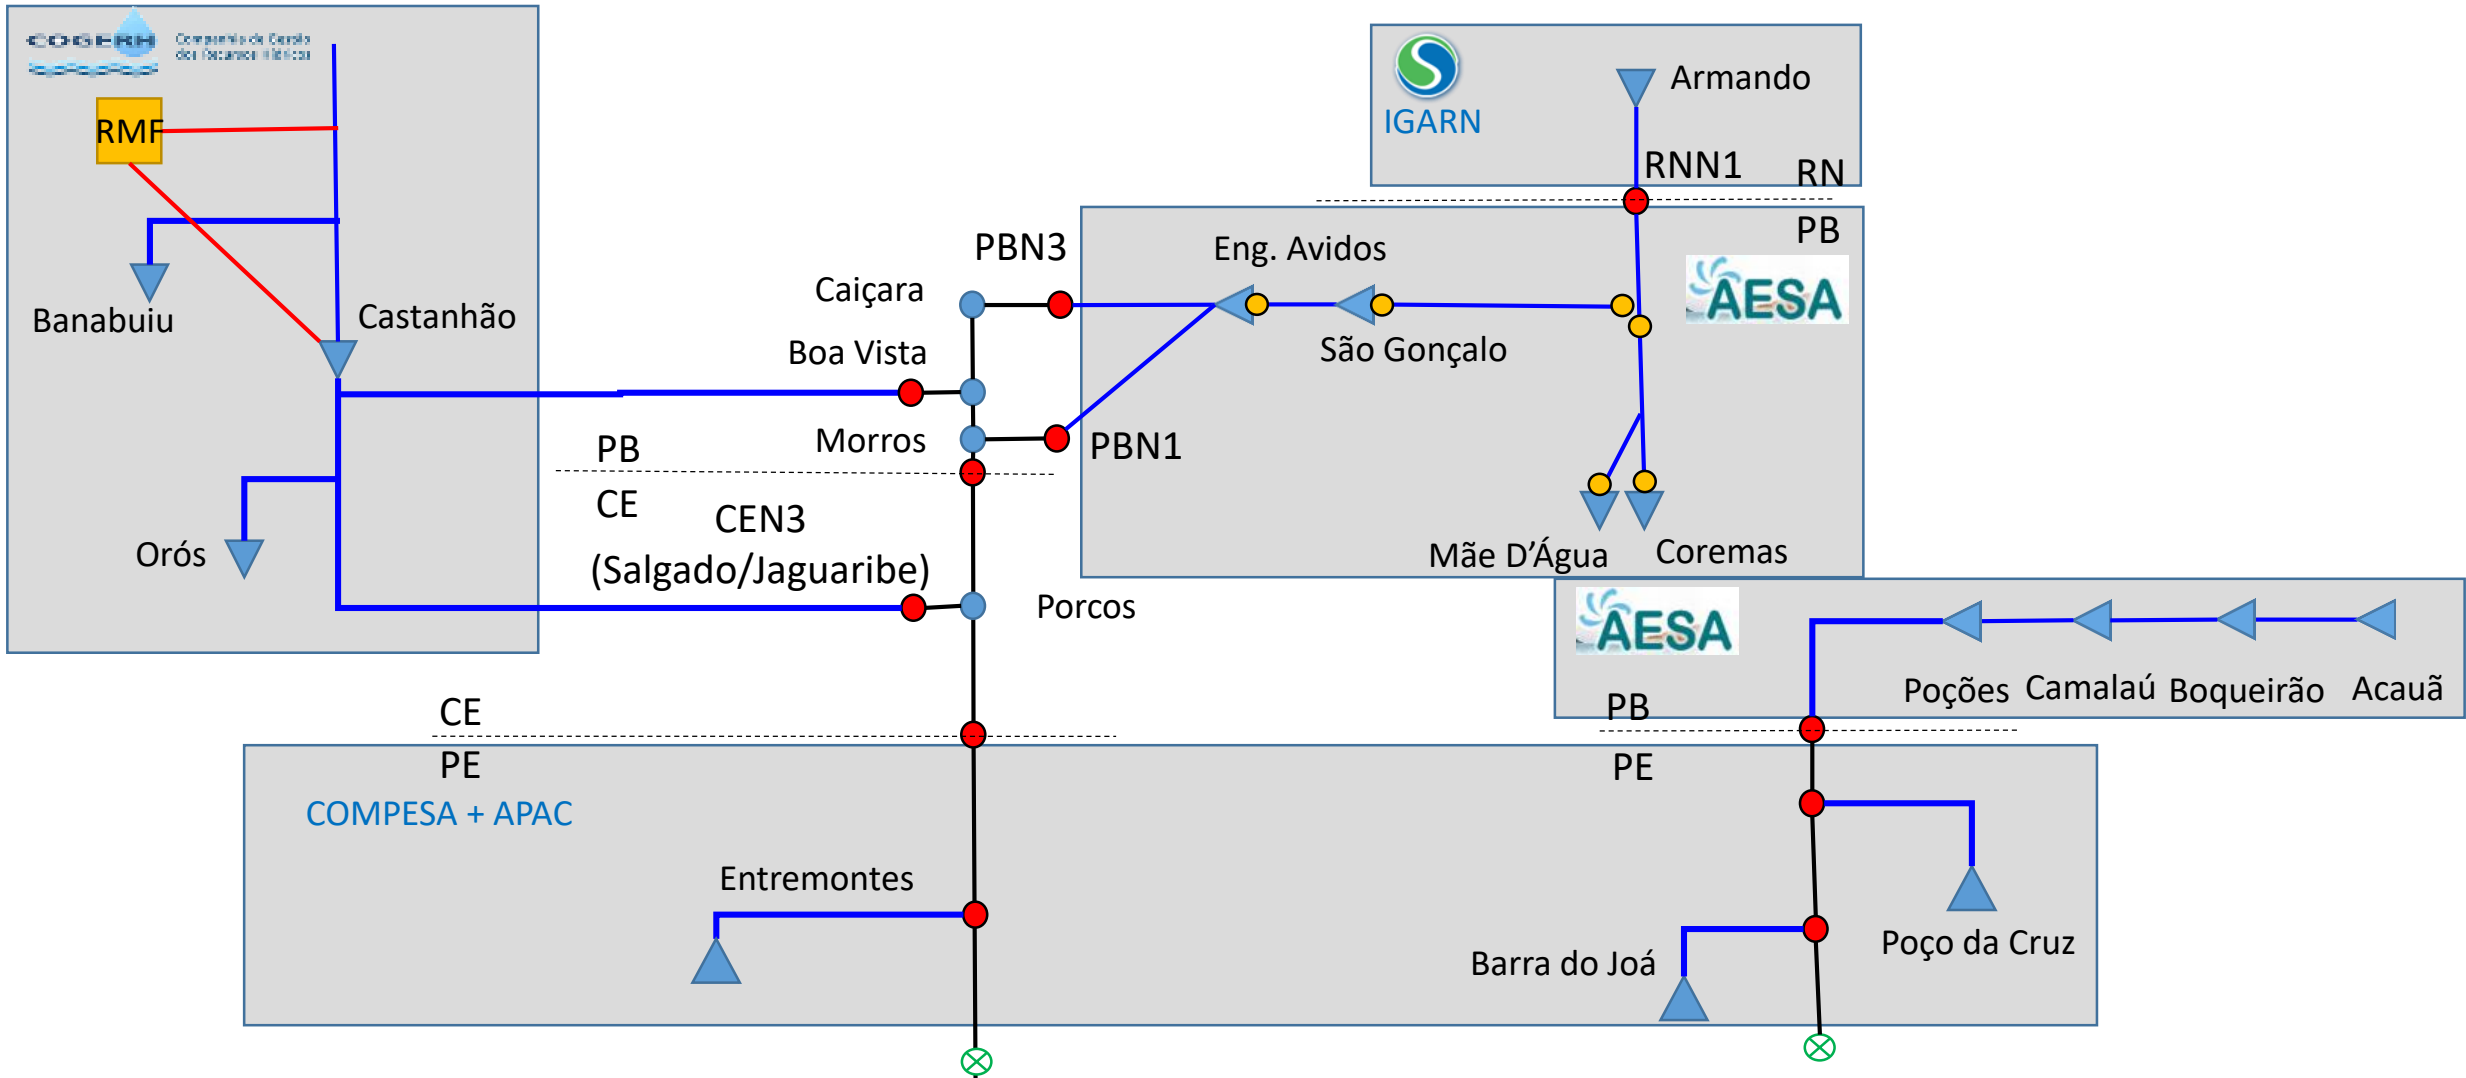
COGERH Companhia de Gestão dos Recursos Hídricos

RMF

Banabuiu

Castanhão

Orós

IGARN

Armando

RNN1

RN

PB

PBN3

Eng. Avidos

AESA

Caiçara

São Gonçalo

Boa Vista

Morros

PBN1

PB

CE

CEN3

(Salgado/Jaguaribe)

Mãe D'Água

Coremas

Porcos

AESA

Poções

Camalaú

Boqueirão

Acauã

PB

CE

PE

PE

COMPESA + APAC

Entremontes

Barra do Joá

Poço da Cruz